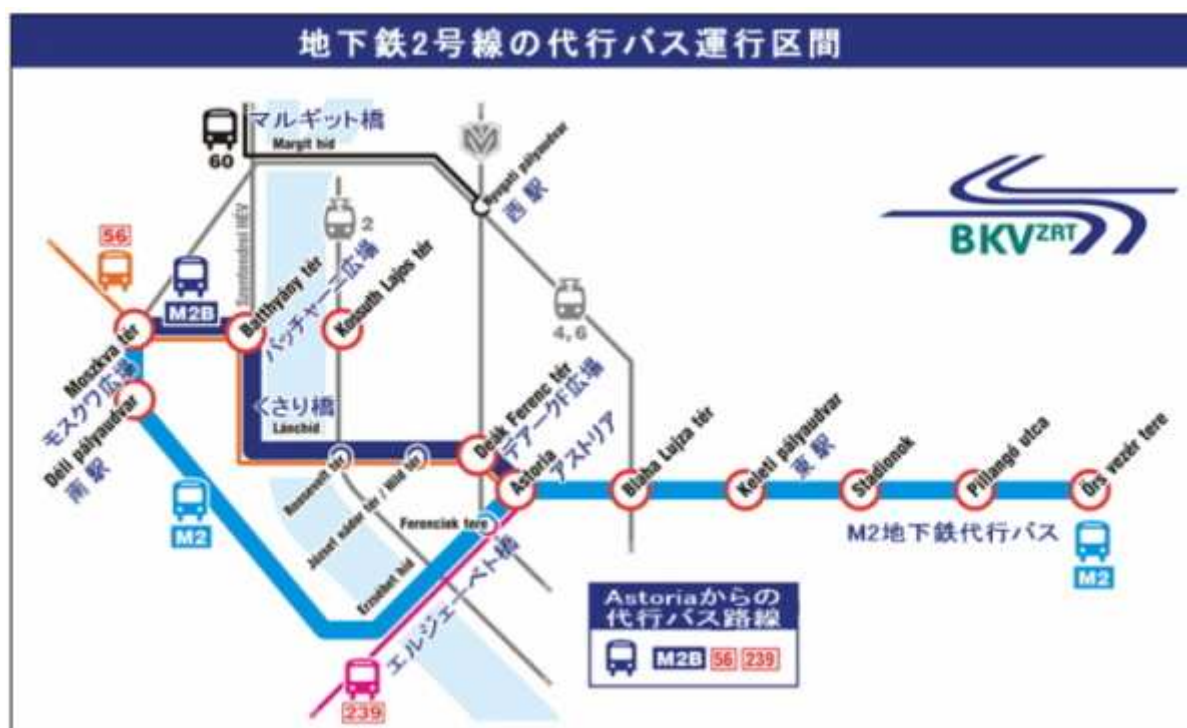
地下鉄2号線の代行バス運行区間

BKV ZRT

60
マルギット橋
Margit híd

Nyugati pályaudvar
西駅

2

4, 6

56

M2B

Szentendrei HÉV

Moszkva tér
モスクワ広場

Batthyány tér
バッチャーニ広場

Kossuth Lajos tér

Déli pályaudvar
南駅

くさり橋
Lánchíd

Deák Ferenc tér
デアーク広場

Astoria
アストリア

Blaha Lujza tér

Keleti pályaudvar
東駅

Stadionok

Pillangó utca

Örs vezér tere

Roosevelt tér

Vigadó tér

József nádor tér / Vörösmarty tér

Ferenciek tere

Erzsébet híd
エルジェーベト橋

M2

M2地下鉄代行バス

M2

239

Astoriaからの
代行バス路線

M2B 56 239